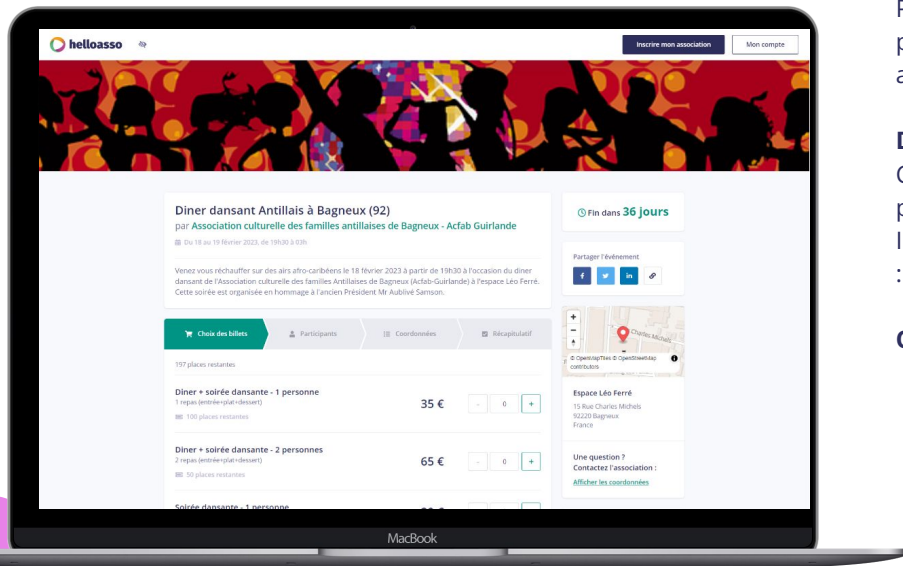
helloasso

Inscrire mon association

Mon compte

Diner dansant Antillais à Bagneux (92)

par Association culturelle des familles antillaises de Bagneux - Acfab Guirlande

Du 18 au 19 février 2023, de 19h30 à 03h

Venez vous réchauffer sur des airs afro-caribéens le 18 février 2023 à partir de 19h30 à l'occasion du diner dansant de l'Association culturelle des familles Antillaises de Bagneux (Acfab-Guirlande) à l'espace Léo Ferré. Cette soirée est organisée en hommage à l'ancien Président Mr Aublivé Samson.

Fin dans 36 jours

Partager l'événement

Choix des billets

Participants

Coordonnées

Récapitulatif

197 places restantes

Diner + soirée dansante - 1 personne

1 repas (entrée+plat+dessert)

100 places restantes

35 €

0

Diner + soirée dansante - 2 personnes

2 repas (entrée+plat+dessert)

50 places restantes

65 €

0

Soirée dansante - 1 personne

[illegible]

Charles Michels

© OpenMapTiles © OpenStreetMap contributors

Espace Léo Ferré

15 Rue Charles Michels

92220 Bagneux

France

Une question ?

Contactez l'association :

Afficher les coordonnées

MacBook

F
p
a

D
C
p
l
:

C